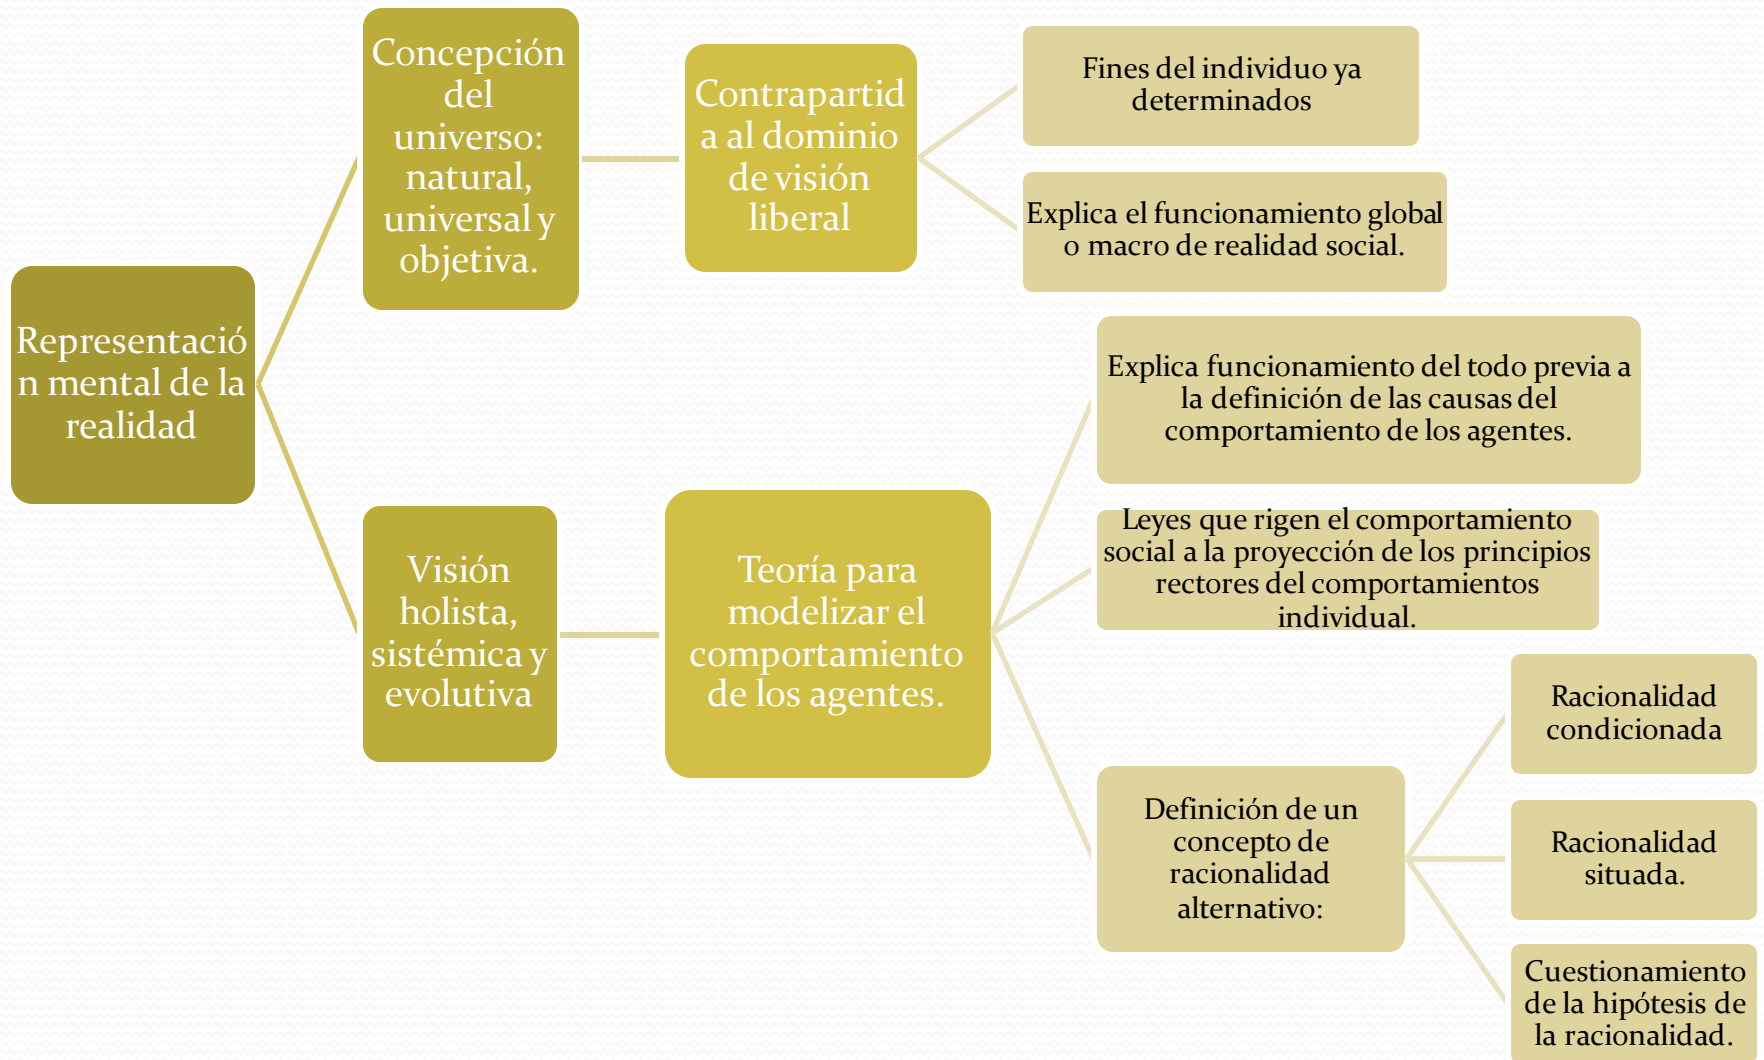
Representación mental de la realidad

Concepción del universo: natural, universal y objetiva.

Contrapartida al dominio de visión liberal

Fines del individuo ya determinados

Explica el funcionamiento global o macro de realidad social.

Visión holista, sistémica y evolutiva

Teoría para modelizar el comportamiento de los agentes.

Explica funcionamiento del todo previa a la definición de las causas del comportamiento de los agentes.

Leyes que rigen el comportamiento social a la proyección de los principios rectores del comportamientos individual.

Definición de un concepto de racionalidad alternativo:

Racionalidad condicionada

Racionalidad situada.

Cuestionamiento de la hipótesis de la racionalidad.